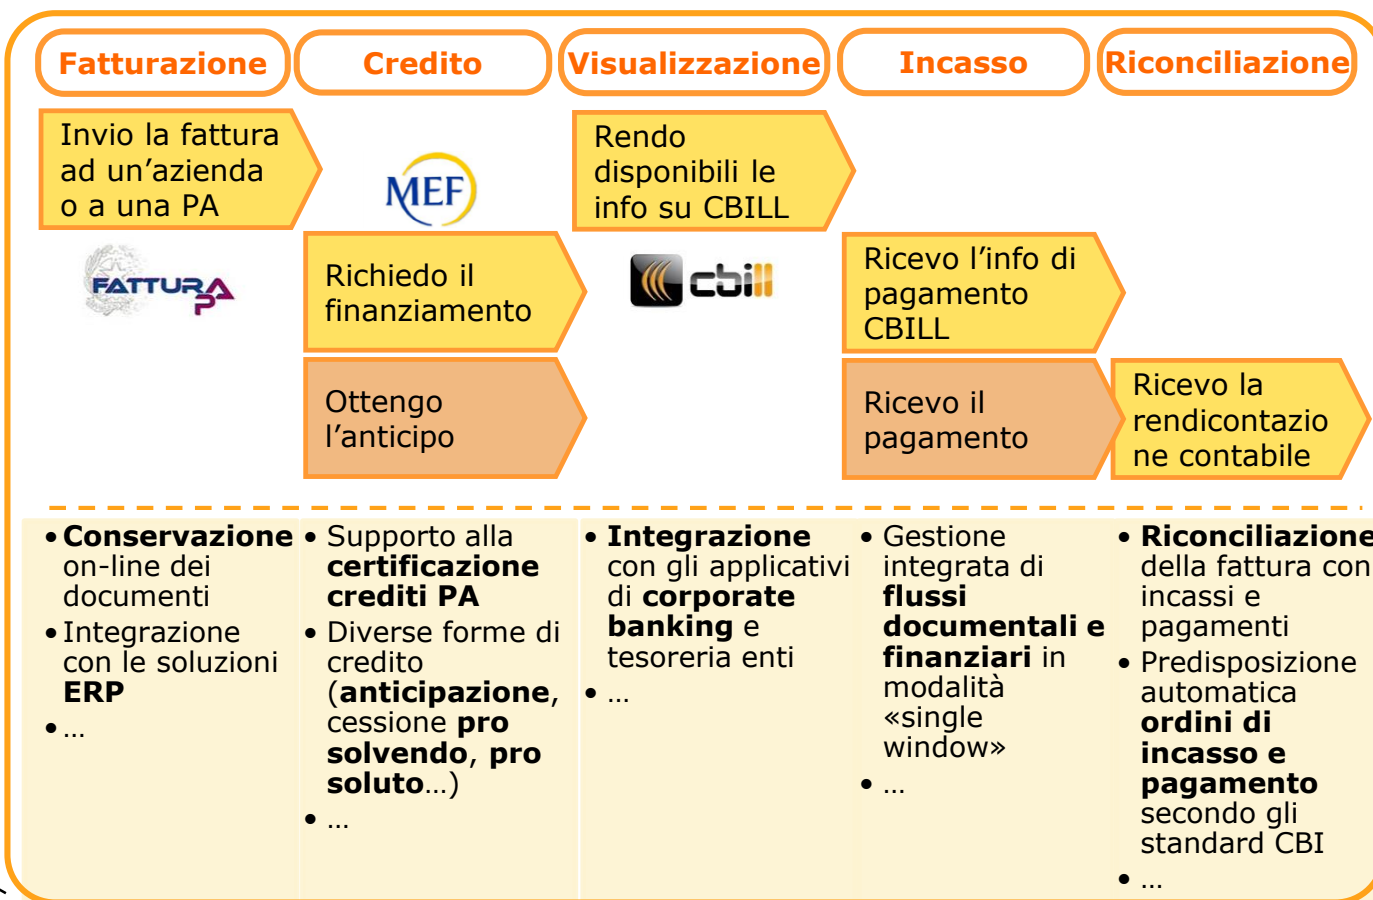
Fatturazione

Credito

Visualizzazione

Incasso

Riconciliazione

Invio la fattura ad un'azienda o a una PA

FATTURA PA

MEF

Richiedo il finanziamento

Ottengo l'anticipo

Rendo disponibili le info su CBILL

cbill

Ricevo l'info di pagamento CBILL

Ricevo il pagamento

Ricevo la rendicontazione contabile

• **Conservazione** on-line dei documenti
• Integrazione con le soluzioni **ERP**
• …

• Supporto alla **certificazione crediti PA**
• Diverse forme di credito (**anticipazione**, cessione **pro solvendo**, **pro soluto**…)
• …

• **Integrazione** con gli applicativi di **corporate banking** e tesoreria enti
• …

• Gestione integrata di **flussi documentali e finanziari** in modalità «single window»
• …

• **Riconciliazione** della fattura con incassi e pagamenti
• Predisposizione automatica **ordini di incasso e pagamento** secondo gli standard CBI
• …